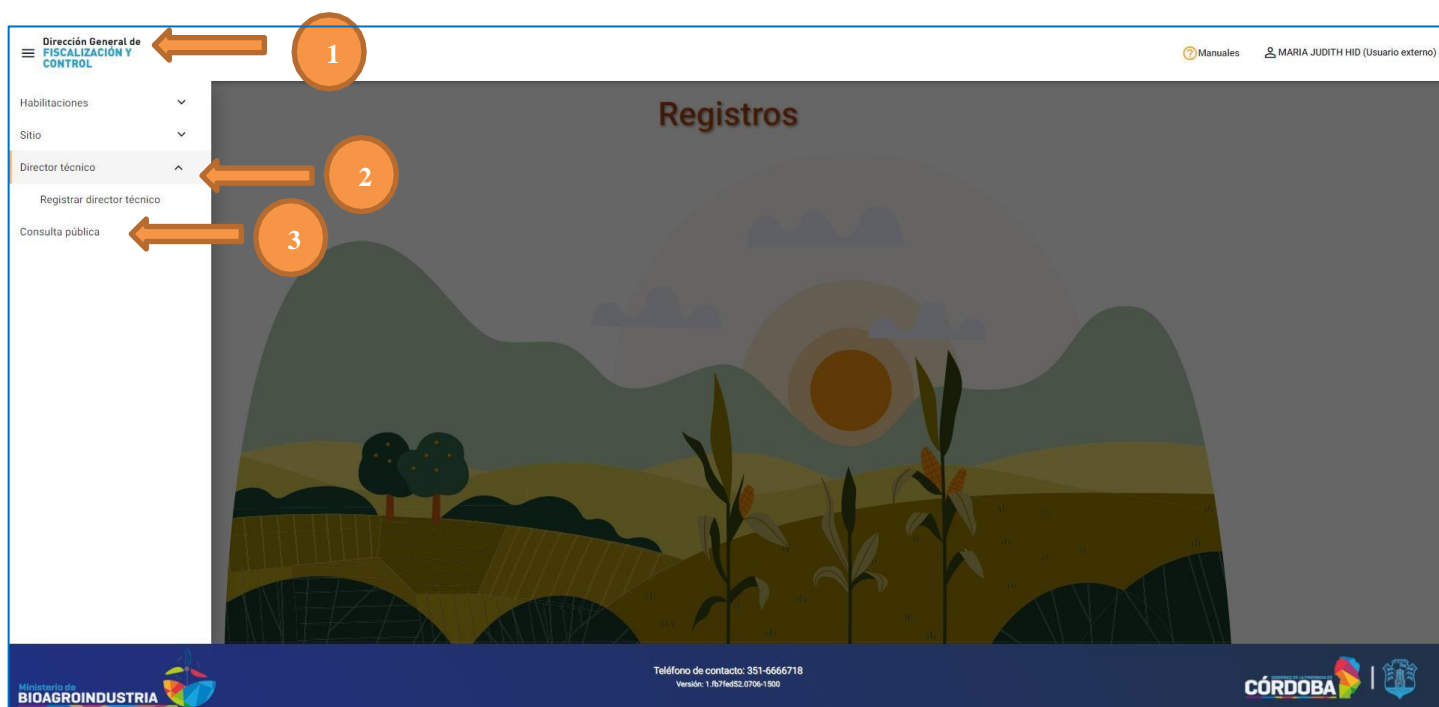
Dirección General de
FISCALIZACIÓN Y CONTROL

1

Manuales

MARIA JUDITH HID (Usuario externo)

Habilitaciones

Sitio

Director técnico

2

Registrar director técnico

Consulta pública

3

Registros

Ministerio de
BIOAGROINDUSTRIA

Teléfono de contacto: 351-6666718
Versión: 1.fb7fed52.0706-1500

CÓRDOBA